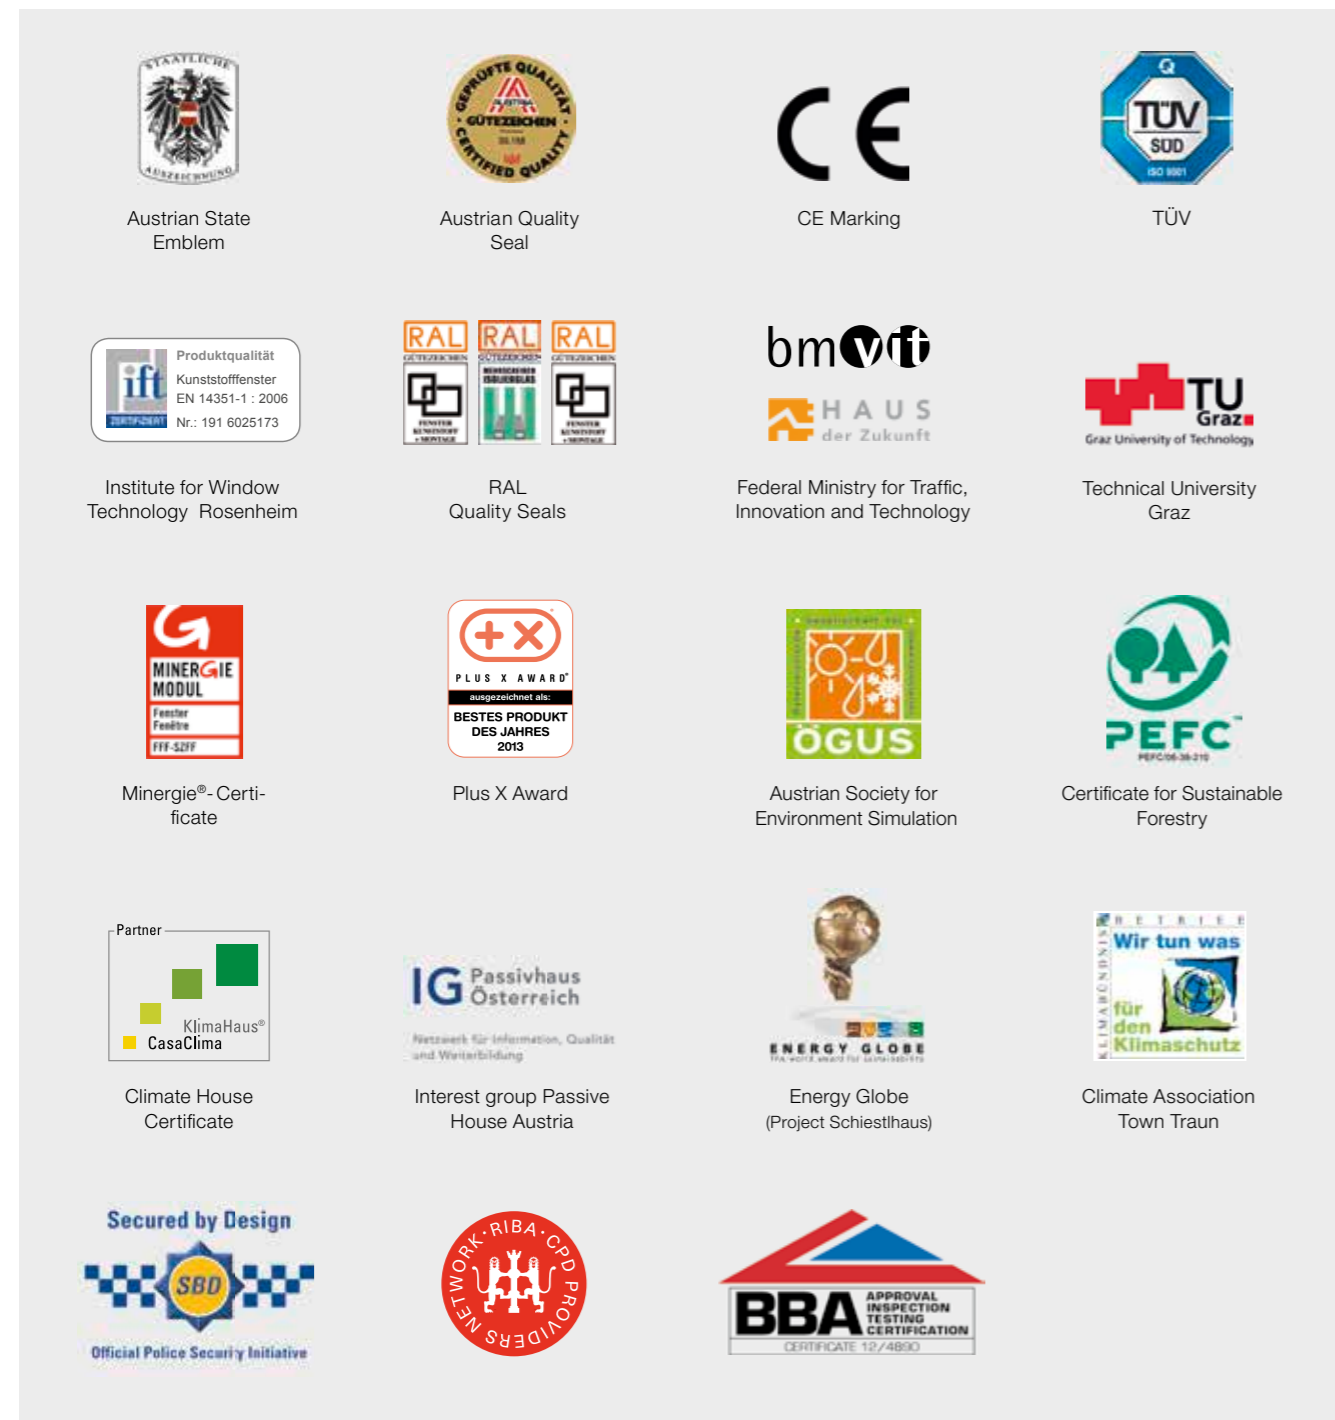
STAATLICHE AUSZEICHNUNG

Austrian State Emblem

GEPRÜFTE QUALITÄT · CERTIFIED QUALITY · GÜTEZEICHEN

Austrian Quality Seal

CE

CE Marking

Q TÜV SÜD ISO 9001

TÜV

ift ZERTIFIZIERT Produktqualität Kunststofffenster EN 14351-1 : 2006 Nr.: 191 6025173

Institute for Window Technology Rosenheim

RAL RAL RAL

RAL Quality Seals

bmvit

HAUS der Zukunft

Federal Ministry for Traffic, Innovation and Technology

TU Graz
Graz University of Technology

Technical University Graz

MINERGIE MODUL Fenster Fenêtre FFF-SZFF

Minergie®-Certificate

PLUS X AWARD® ausgezeichnet als: BESTES PRODUKT DES JAHRES 2013

Plus X Award

ÖGUS

Austrian Society for Environment Simulation

PEFC™

Certificate for Sustainable Forestry

Partner KlimaHaus® CasaClima

Climate House Certificate

IG Passivhaus Österreich
Netzwerk für Information, Qualität und Weiterbildung

Interest group Passive House Austria

ENERGY GLOBE

Energy Globe (Project Schiestlhaus)

BETRIEB KLIMABÜNDNIS Wir tun was für den Klimaschutz

Climate Association Town Traun

Secured by Design SBD Official Police Security Initiative

RIBA CPD PROVIDERS NETWORK

BBA APPROVAL INSPECTION TESTING CERTIFICATION CERTIFICATE 12/4890